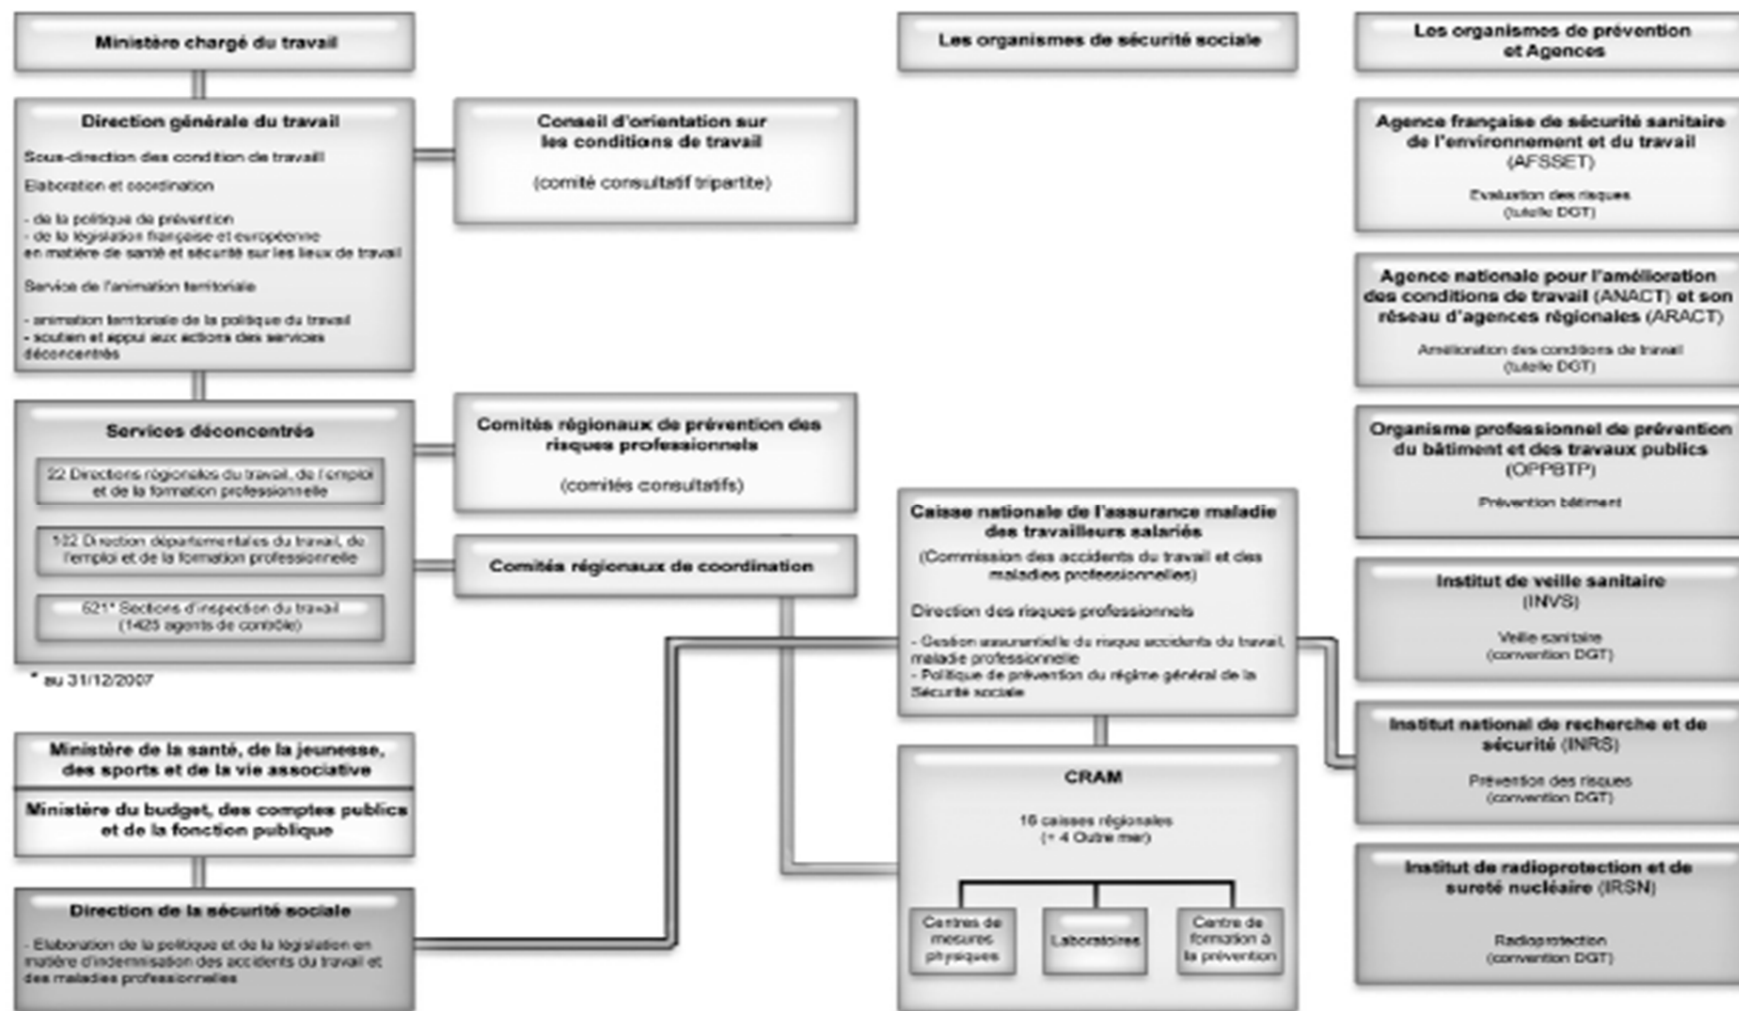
Ministère chargé du travail

Direction générale du travail

Sous-direction des condition de travail

Elaboration et coordination

- de la politique de prévention
- de la législation française et européenne en matière de santé et sécurité sur les lieux de travail

Service de l'animation territoriale

- animation territoriale de la politique du travail
- soutien et appui aux actions des services déconcentrés

Conseil d'orientation sur les conditions de travail

(comité consultatif tripartite)

Services déconcentrés

22 Directions régionales du travail, de l'emploi et de la formation professionnelle

102 Direction départementales du travail, de l'emploi et de la formation professionnelle

621* Sections d'inspection du travail (1425 agents de contrôle)

* au 31/12/2007

Comités régionaux de prévention des risques professionnels

(comités consultatifs)

Comités régionaux de coordination

Ministère de la santé, de la jeunesse, des sports et de la vie associative

Ministère du budget, des comptes publics et de la fonction publique

Direction de la sécurité sociale

- Elaboration de la politique et de la législation en matière d'indemnisation des accidents du travail et des maladies professionnelles

Les organismes de sécurité sociale

Caisse nationale de l'assurance maladie des travailleurs salariés

(Commission des accidents du travail et des maladies professionnelles)

Direction des risques professionnels

- Gestion assurantielle du risque accidents du travail, maladie professionnelle
- Politique de prévention du régime général de la Sécurité sociale

CRAM

16 caisses régionales (+ 4 Outre mer)

Centres de mesures physiques

Laboratoires

Centre de formation à la prévention

Les organismes de prévention et Agences

Agence française de sécurité sanitaire de l'environnement et du travail (AFSSET)

Evaluation des risques (tutelle DGT)

Agence nationale pour l'amélioration des conditions de travail (ANACT) et son réseau d'agences régionales (ARACT)

Amélioration des conditions de travail (tutelle DGT)

Organisme professionnel de prévention du bâtiment et des travaux publics (OPPBTP)

Prévention bâtiment

Institut de veille sanitaire (INVS)

Veille sanitaire (convention DGT)

Institut national de recherche et de sécurité (INRS)

Prévention des risques (convention DGT)

Institut de radioprotection et de sureté nucléaire (IRSN)

Radioprotection (convention DGT)